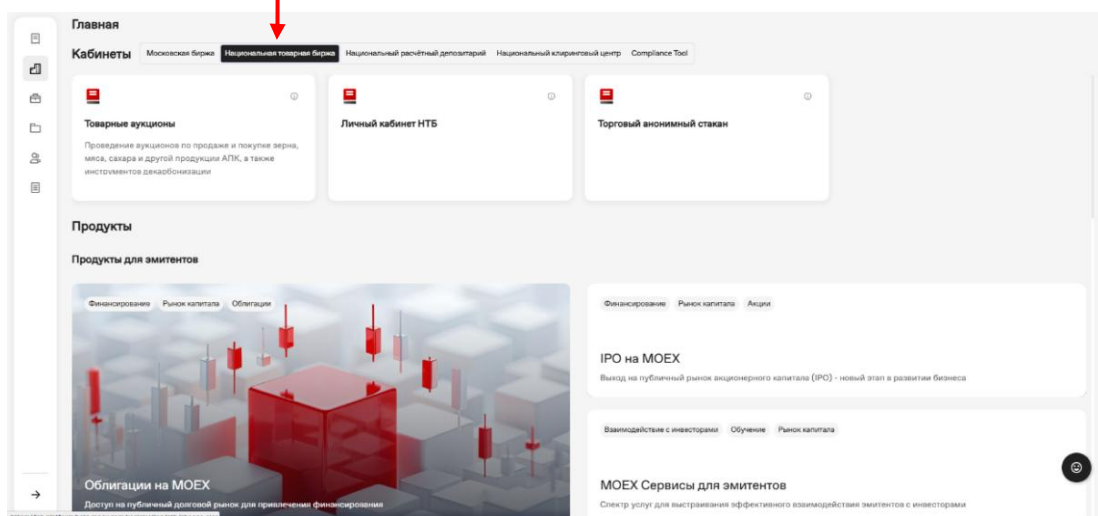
Главная

Кабинеты

Московская биржа | Национальная товарная биржа | Национальный расчётный депозитарий | Национальный клиринговый центр | Compliance Tool

Товарные аукционы

Проведение аукционов по продаже и покупке зерна, мяса, сахара и другой продукции АПК, а также инструментов декарбонизации

Личный кабинет НТБ

Торговый анонимный стакан

Продукты

Продукты для эмитентов

Финансирование | Рынок капитала | Облигации

Облигации на MOEX

Доступ на публичный долговой рынок для привлечения финансирования

Финансирование | Рынок капитала | Акции

IPO на MOEX

Выход на публичный рынок акционерного капитала (IPO) - новый этап в развитии бизнеса

Взаимодействие с инвесторами | Обучение | Рынок капитала

MOEX Сервисы для эмитентов

Спектр услуг для выстраивания эффективного взаимодействия эмитентов с инвесторами

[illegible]